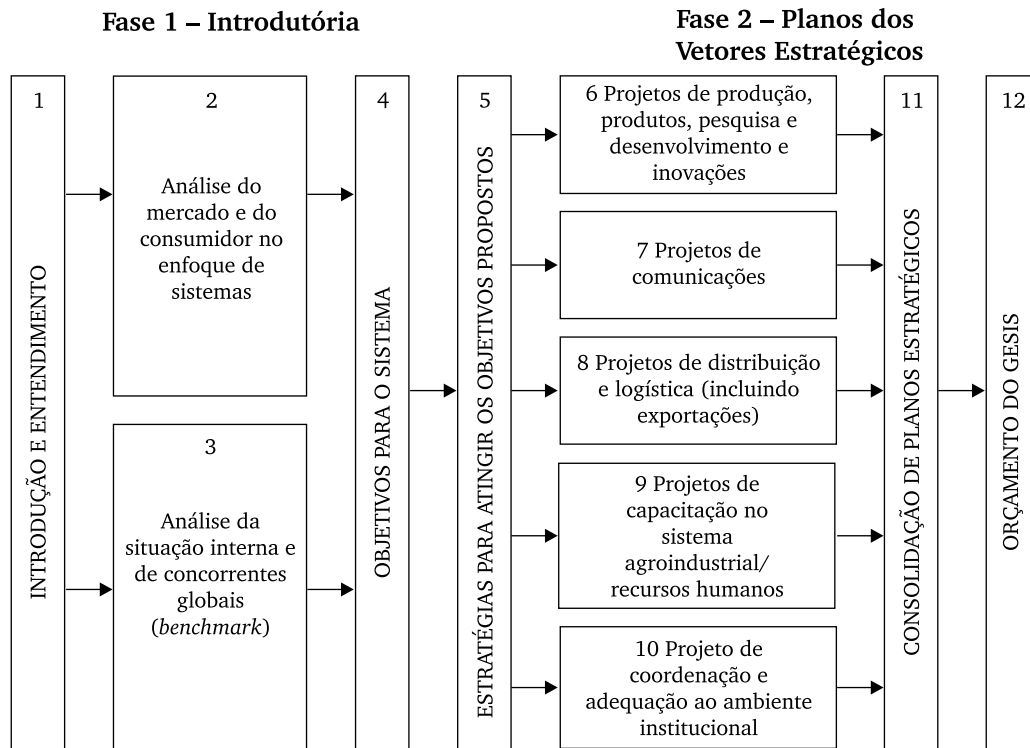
Fase 1 – Introdutória

Fase 2 – Planos dos Vetores Estratégicos

1
INTRODUÇÃO E ENTENDIMENTO

2
Análise do mercado e do consumidor no enfoque de sistemas

3
Análise da situação interna e de concorrentes globais (*benchmark*)

4
OBJETIVOS PARA O SISTEMA

5
ESTRATÉGIAS PARA ATINGIR OS OBJETIVOS PROPOSTOS

6 Projetos de produção, produtos, pesquisa e desenvolvimento e inovações

7 Projetos de comunicações

8 Projetos de distribuição e logística (incluindo exportações)

9 Projetos de capacitação no sistema agroindustrial/ recursos humanos

10 Projeto de coordenação e adequação ao ambiente institucional

11
CONSOLIDAÇÃO DE PLANOS ESTRATÉGICOS

12
ORÇAMENTO DO GESIS